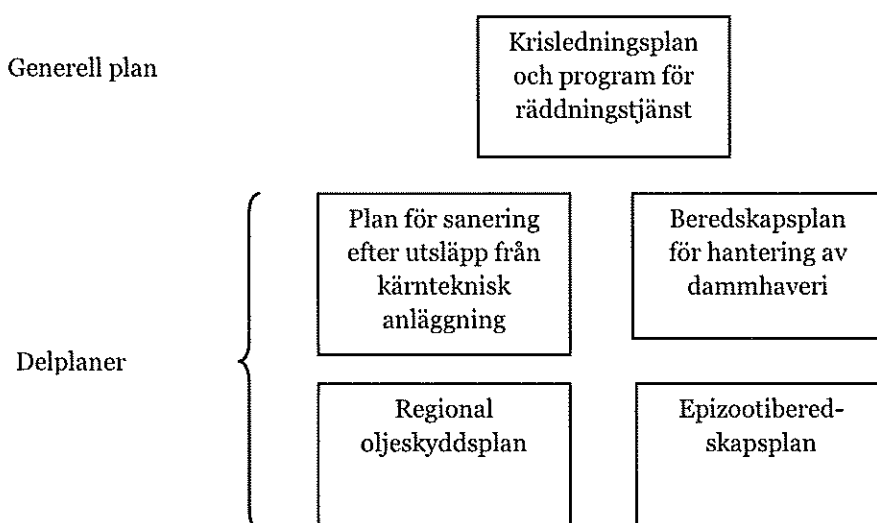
Generell plan

Krisledningsplan och program för räddningstjänst

Delplaner

Plan för sanering efter utsläpp från kärnteknisk anläggning

Beredskapsplan för hantering av dammhaveri

Regional oljeskyddsplan

Epizootiberedskapsplan